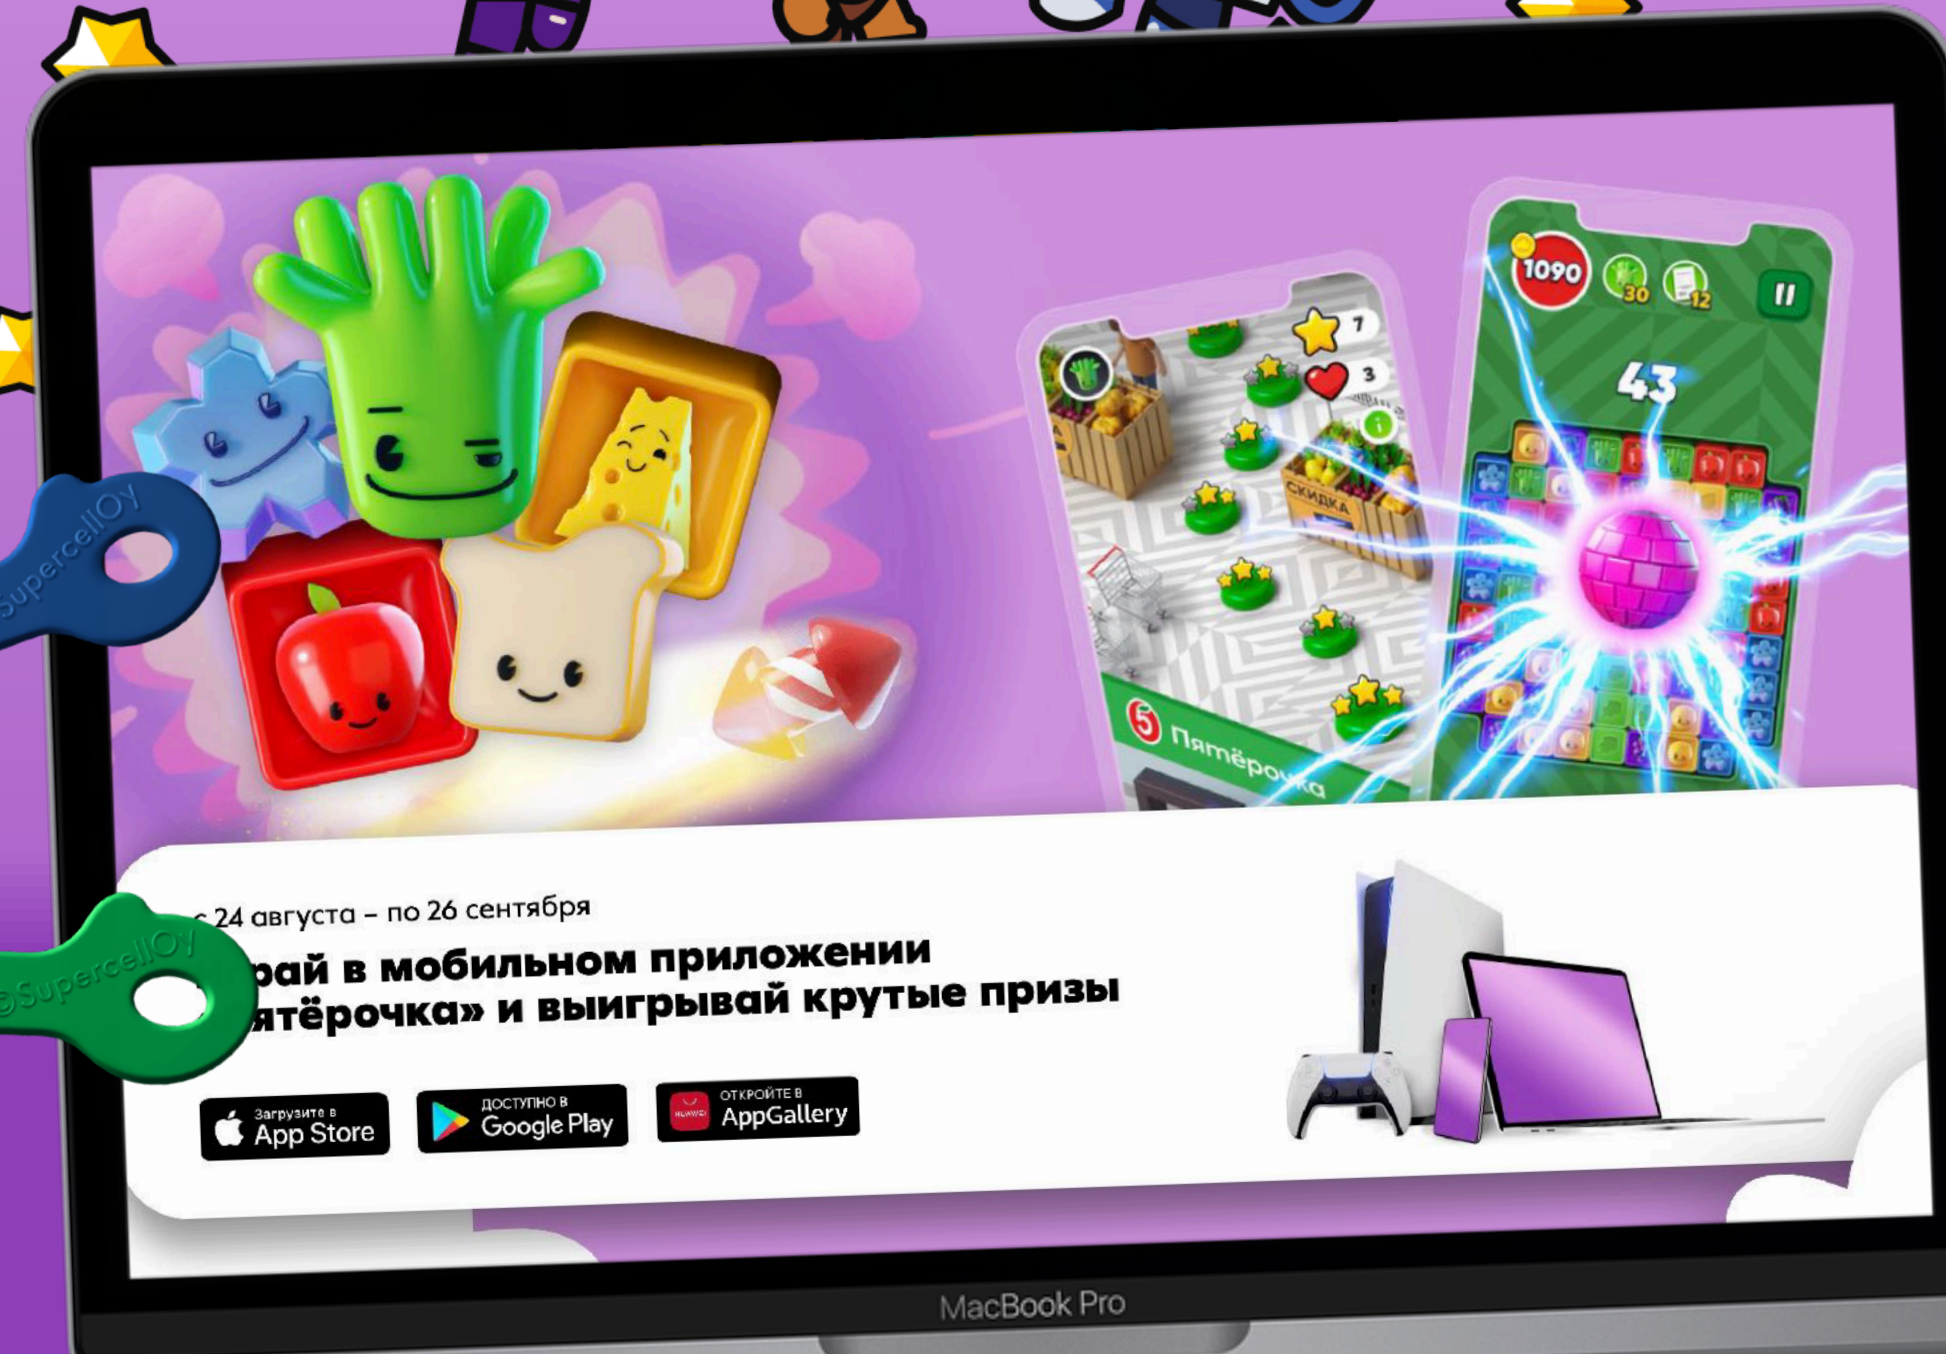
©SupercellOy

©SupercellOy

7

3

СКИДКА

5 Пятёрочка

1090

30

12

43

с 24 августа – по 26 сентября

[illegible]рай в мобильном приложении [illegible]ятёрочка» и выигрывай крутые призы

Загрузите в App Store

ДОСТУПНО В Google Play

HUAWEI ОТКРОЙТЕ В AppGallery

MacBook Pro